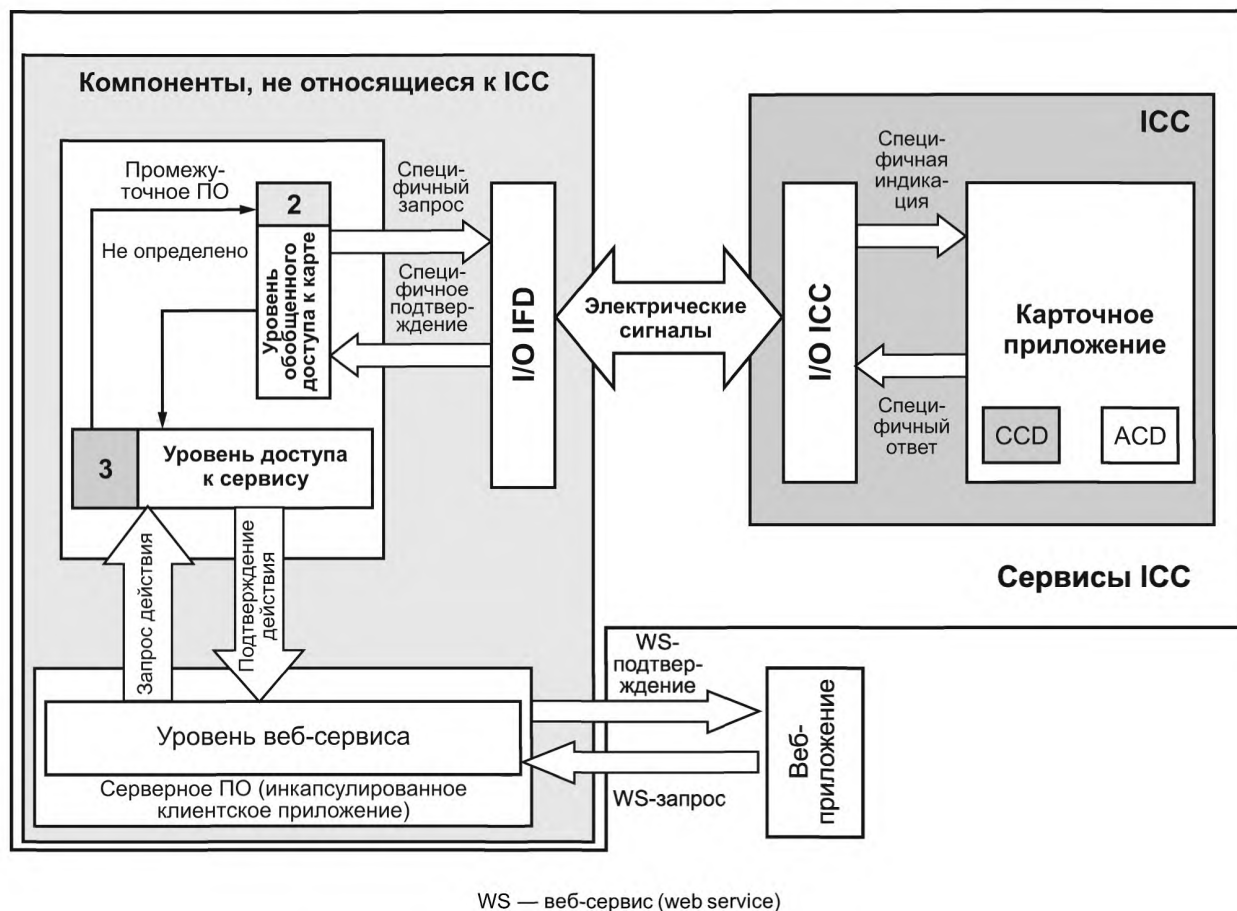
Компоненты, не относящиеся к ICC

Промежуточное ПО

2

Не определено

Уровень обобщенного доступа к карте

Специфичный запрос

Специфичное подтверждение

I/O IFD

Электрические сигналы

ICC

Специфичная индикация

I/O ICC

Карточное приложение

Специфичный ответ

CCD

ACD

3

Уровень доступа к сервису

Запрос действия

Подтверждение действия

Сервисы ICC

WS-подтверждение

Уровень веб-сервиса

Веб-приложение

WS-запрос

Серверное ПО (инкапсулированное клиентское приложение)

WS — веб-сервис (web service)